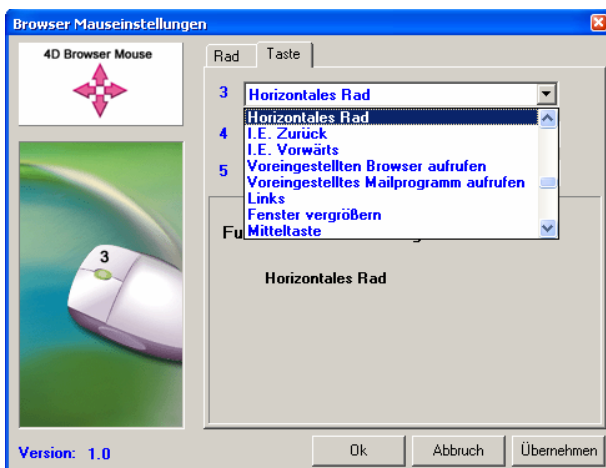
Browser Mauseinstellungen

4D Browser Mouse

Rad
Taste

3
Horizontales Rad
Horizontales Rad
I.E. Zurück
I.E. Vorwärts
Voreingestellten Browser aufrufen
Voreingestelltes Mailprogramm aufrufen
Links
Fenster vergrößern
Mitteltaste

4

5

Fu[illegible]

3

Horizontales Rad

Version: 1.0

Ok
Abbruch
Übernehmen